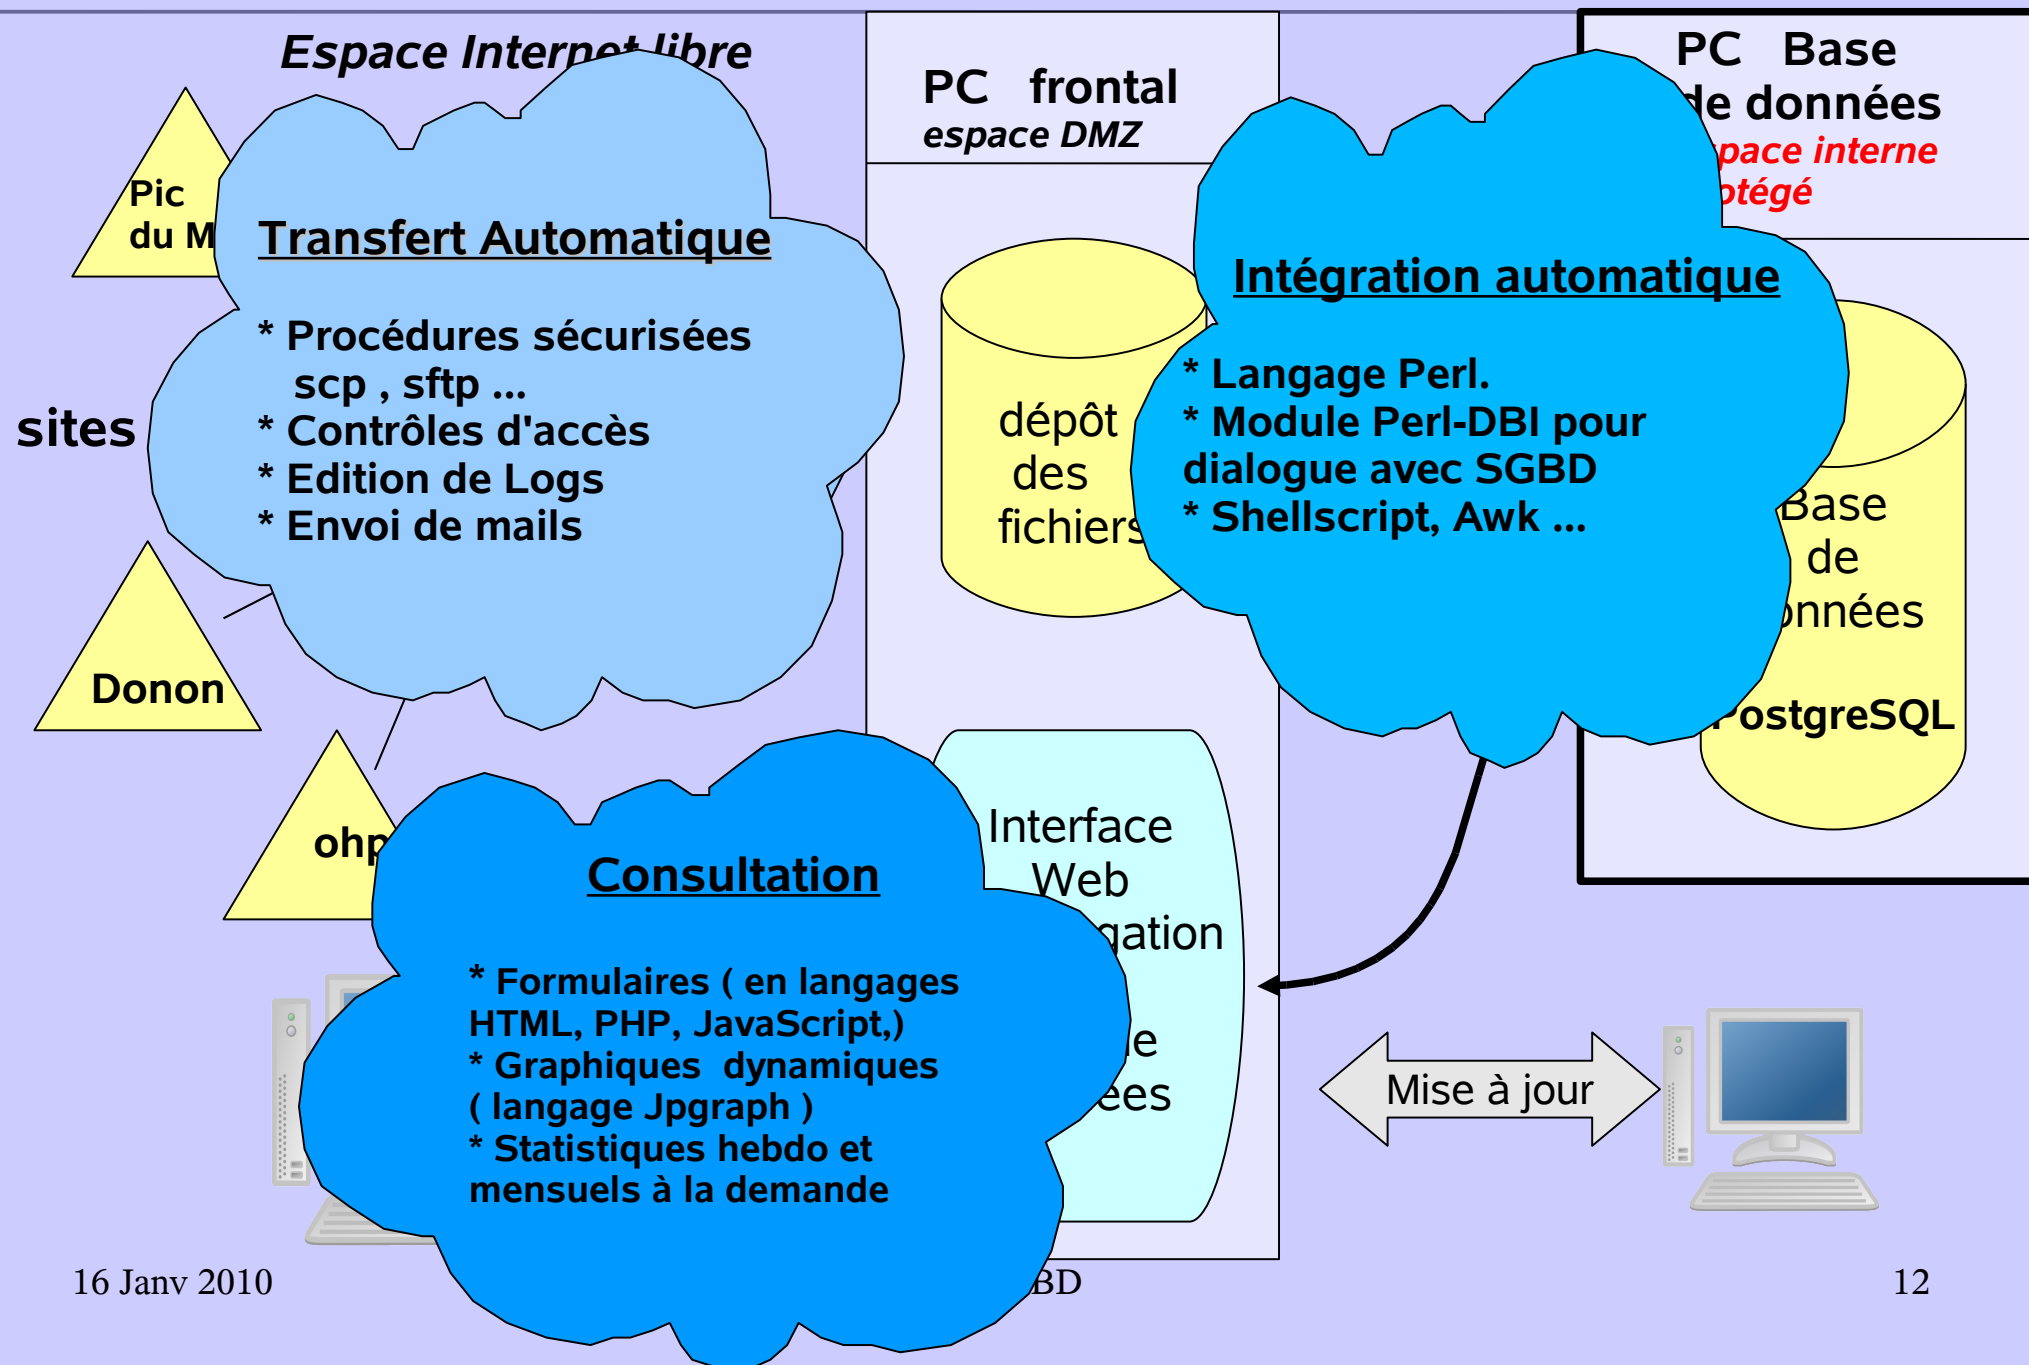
Espace Internet libre

PC frontal
espace DMZ

PC Base de données
pace interne otégé

Pic du M

Transfert Automatique

* Procédures sécurisées scp , sftp ...
* Contrôles d'accès
* Edition de Logs
* Envoi de mails

sites

Donon

ohp

dépôt des fichiers

Intégration automatique

* Langage Perl.
* Module Perl-DBI pour dialogue avec SGBD
* Shellscript, Awk ...

Base de onnées

PostgreSQL

Interface Web gation

e ees

Consultation

* Formulaires ( en langages HTML, PHP, JavaScript,)
* Graphiques dynamiques ( langage Jpgraph )
* Statistiques hebdo et mensuels à la demande

Mise à jour

16 Janv 2010

BD

12